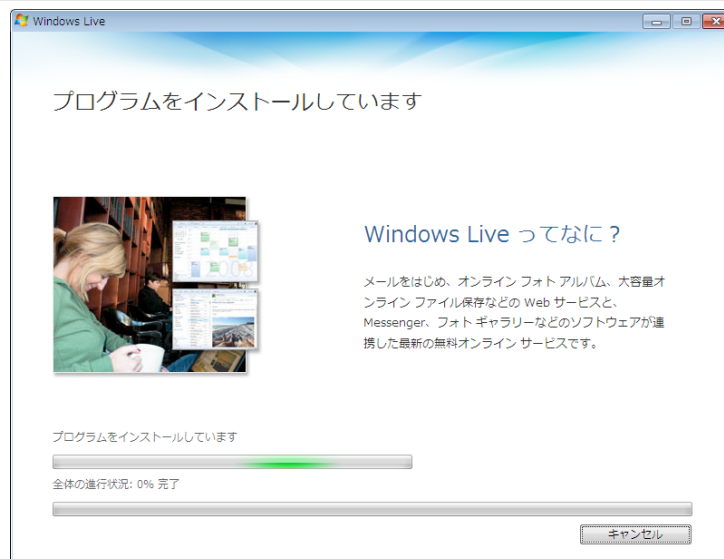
Windows Live

プログラムをインストールしています

Windows Live ってなに？

メールをはじめ、オンライン フォト アルバム、大容量オンライン ファイル保存などの Web サービスと、Messenger、フォト ギャラリーなどのソフトウェアが連携した最新の無料オンライン サービスです。

プログラムをインストールしています

全体の進行状況: 0% 完了

キャンセル